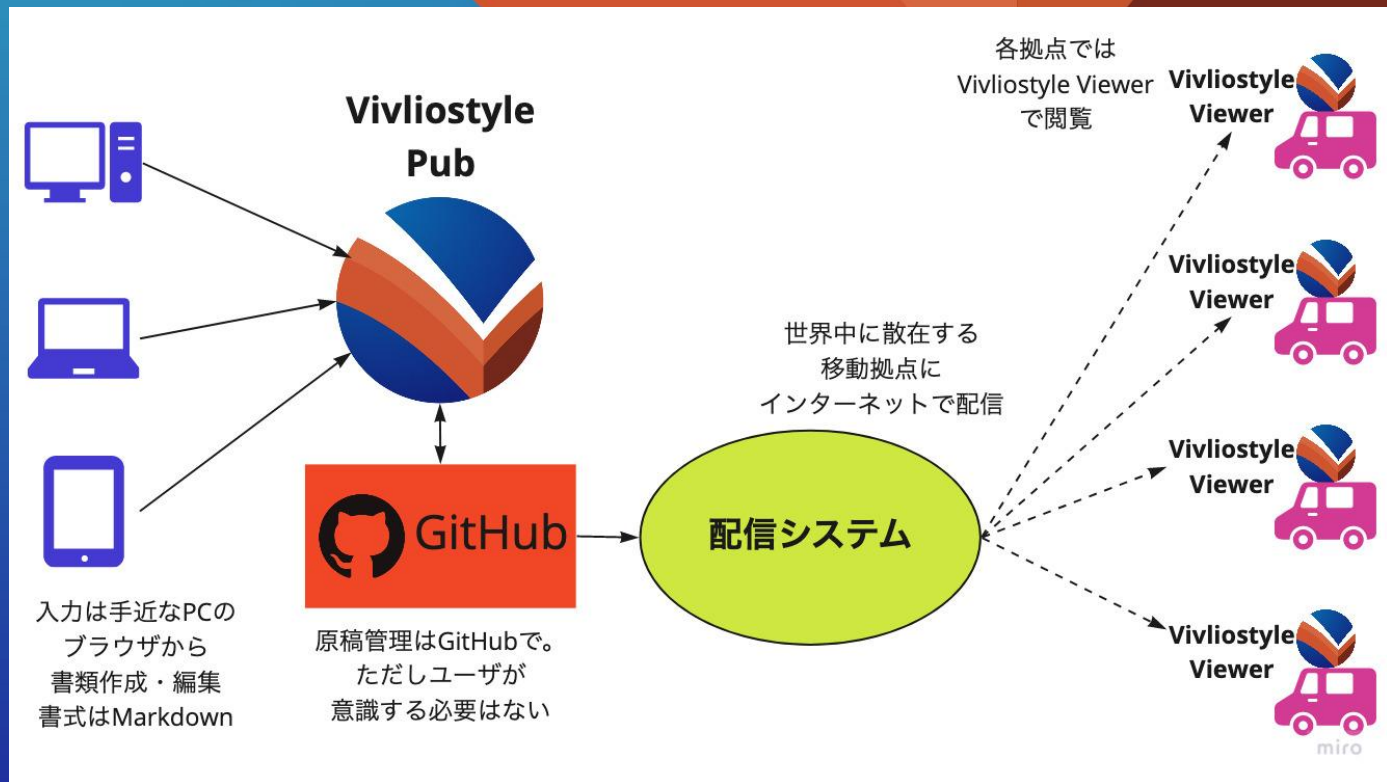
Vivliostyle Pub

入力は手近なPCのブラウザから書類作成・編集書式はMarkdown

GitHub

原稿管理はGitHubで。ただしユーザが意識する必要はない

世界中に散在する移動拠点にインターネットで配信

配信システム

各拠点ではVivliostyle Viewerで閲覧

Vivliostyle Viewer

Vivliostyle Viewer

Vivliostyle Viewer

Vivliostyle Viewer

miro